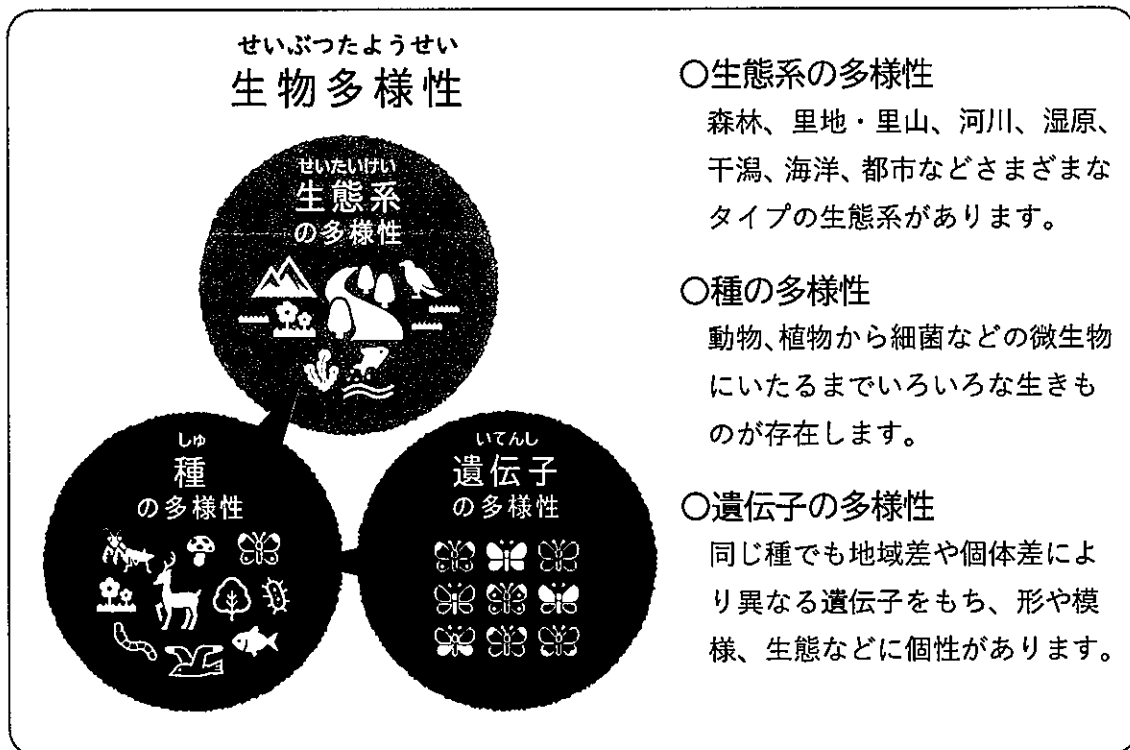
せいぶつたようせい
生物多様性

せいたいけい
生態系
の多様性

しゅ
種
の多様性

いでんし
遺伝子
の多様性

○生態系の多様性
森林、里地・里山、河川、湿原、干潟、海洋、都市などさまざまなタイプの生態系があります。

○種の多様性
動物、植物から細菌などの微生物にいたるまでいろいろな生きものが存在します。

○遺伝子の多様性
同じ種でも地域差や個体差により異なる遺伝子をもち、形や模様、生態などに個性があります。